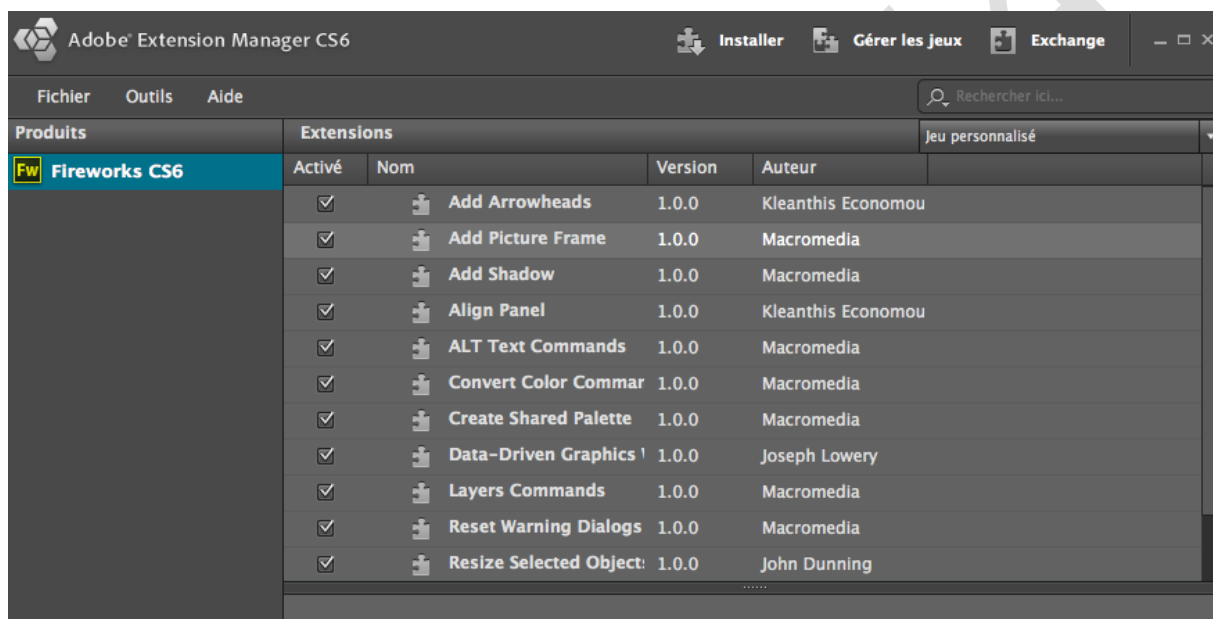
Adobe® Extension Manager CS6

Installer Gérer les jeux Exchange

Fichier Outils Aide

Rechercher ici...

Produits

Fw Fireworks CS6

Extensions

Jeu personnalisé

| Activé | Nom | Version | Auteur |
|---|---|---|---|
| ☑ | Add Arrowheads | 1.0.0 | Kleanthis Economou |
| ☑ | Add Picture Frame | 1.0.0 | Macromedia |
| ☑ | Add Shadow | 1.0.0 | Macromedia |
| ☑ | Align Panel | 1.0.0 | Kleanthis Economou |
| ☑ | ALT Text Commands | 1.0.0 | Macromedia |
| ☑ | Convert Color Commar | 1.0.0 | Macromedia |
| ☑ | Create Shared Palette | 1.0.0 | Macromedia |
| ☑ | Data-Driven Graphics | 1.0.0 | Joseph Lowery |
| ☑ | Layers Commands | 1.0.0 | Macromedia |
| ☑ | Reset Warning Dialogs | 1.0.0 | Macromedia |
| ☑ | Resize Selected Object: | 1.0.0 | John Dunning |